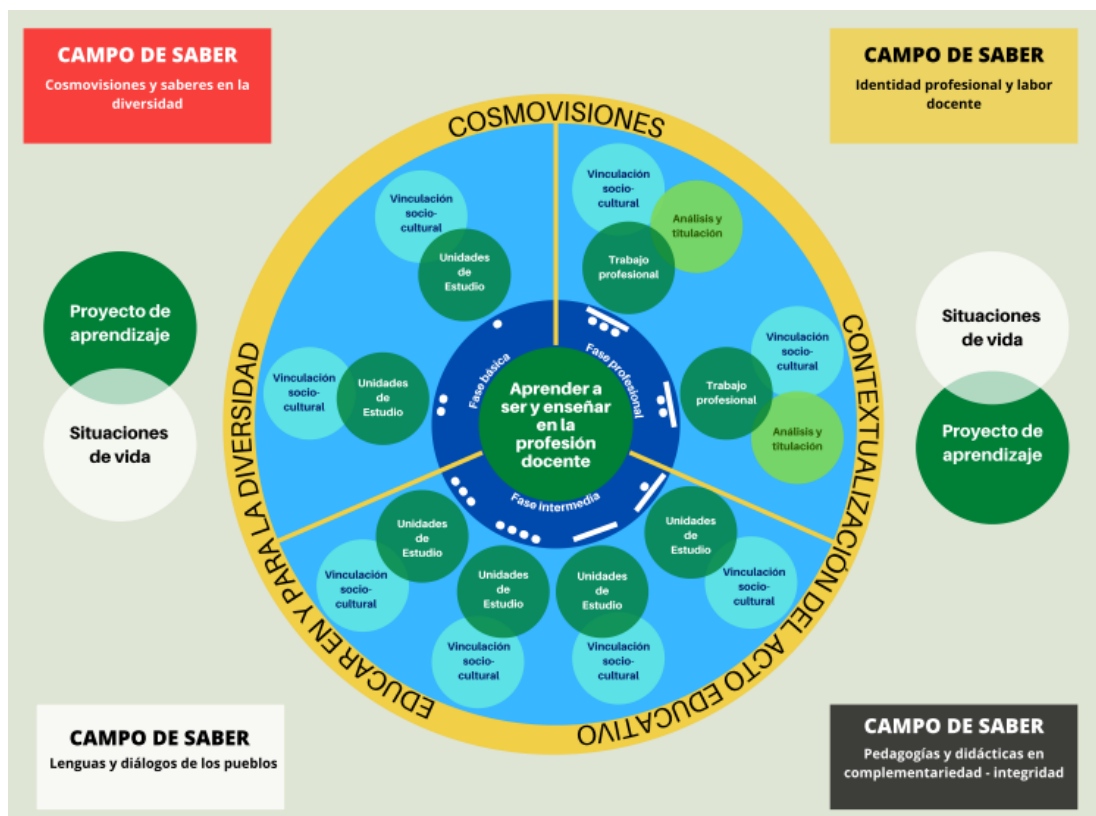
CAMPO DE SABER
Cosmovisiones y saberes en la diversidad

CAMPO DE SABER
Identidad profesional y labor docente

COSMOVISIONES

Vinculación socio-cultural
Unidades de Estudio

Vinculación socio-cultural
Análisis y titulación
Trabajo profesional

Proyecto de aprendizaje
Situaciones de vida

Situaciones de vida
Proyecto de aprendizaje

CONTEXTUALIZACIÓN DEL ACTO EDUCATIVO

EDUCAR EN Y PARA LA DIVERSIDAD

Vinculación socio-cultural
Unidades de Estudio

Fase básica
Fase profesional
Fase intermedia

Aprender a ser y enseñar en la profesión docente

Trabajo profesional
Vinculación socio-cultural
Análisis y titulación

Unidades de Estudio
Vinculación socio-cultural
Unidades de Estudio
Vinculación socio-cultural
Unidades de Estudio
Vinculación socio-cultural
Unidades de Estudio
Vinculación socio-cultural

CAMPO DE SABER
Lenguas y diálogos de los pueblos

CAMPO DE SABER
Pedagogías y didácticas en complementariedad - integridad